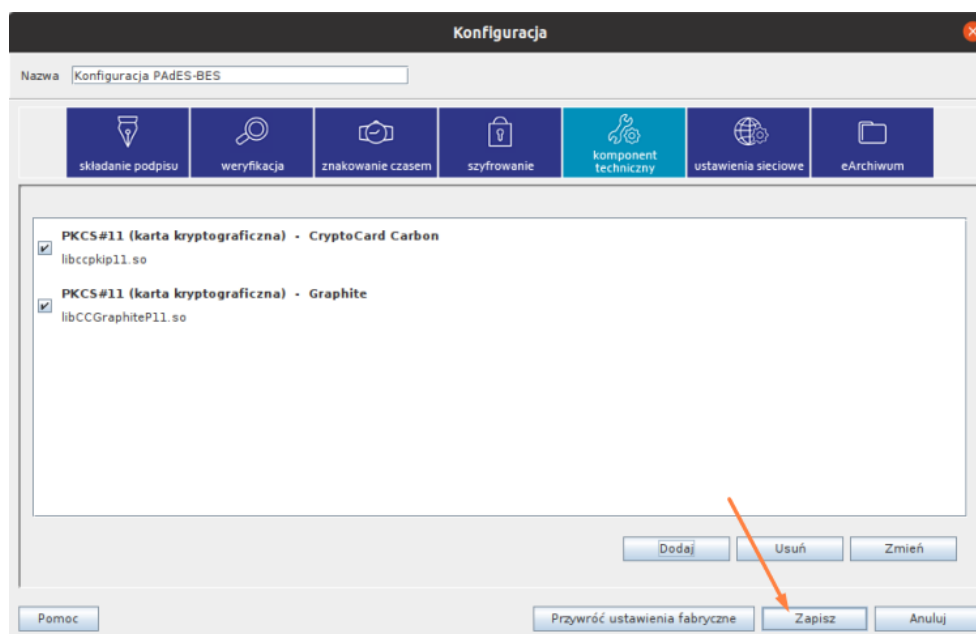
Konfiguracja

Nazwa Konfiguracja PAdES-BES

składanie podpisu
weryfikacja
znakowanie czasem
szyfrowanie
komponent techniczny
ustawienia sieciowe
eArchiwum

PKCS#11 (karta kryptograficzna) - CryptoCard Carbon
libccpkip11.so

PKCS#11 (karta kryptograficzna) - Graphite
libCCGraphiteP11.so

Dodaj
Usuń
Zmień

Pomoc
Przywróć ustawienia fabryczne
Zapisz
Anuluj